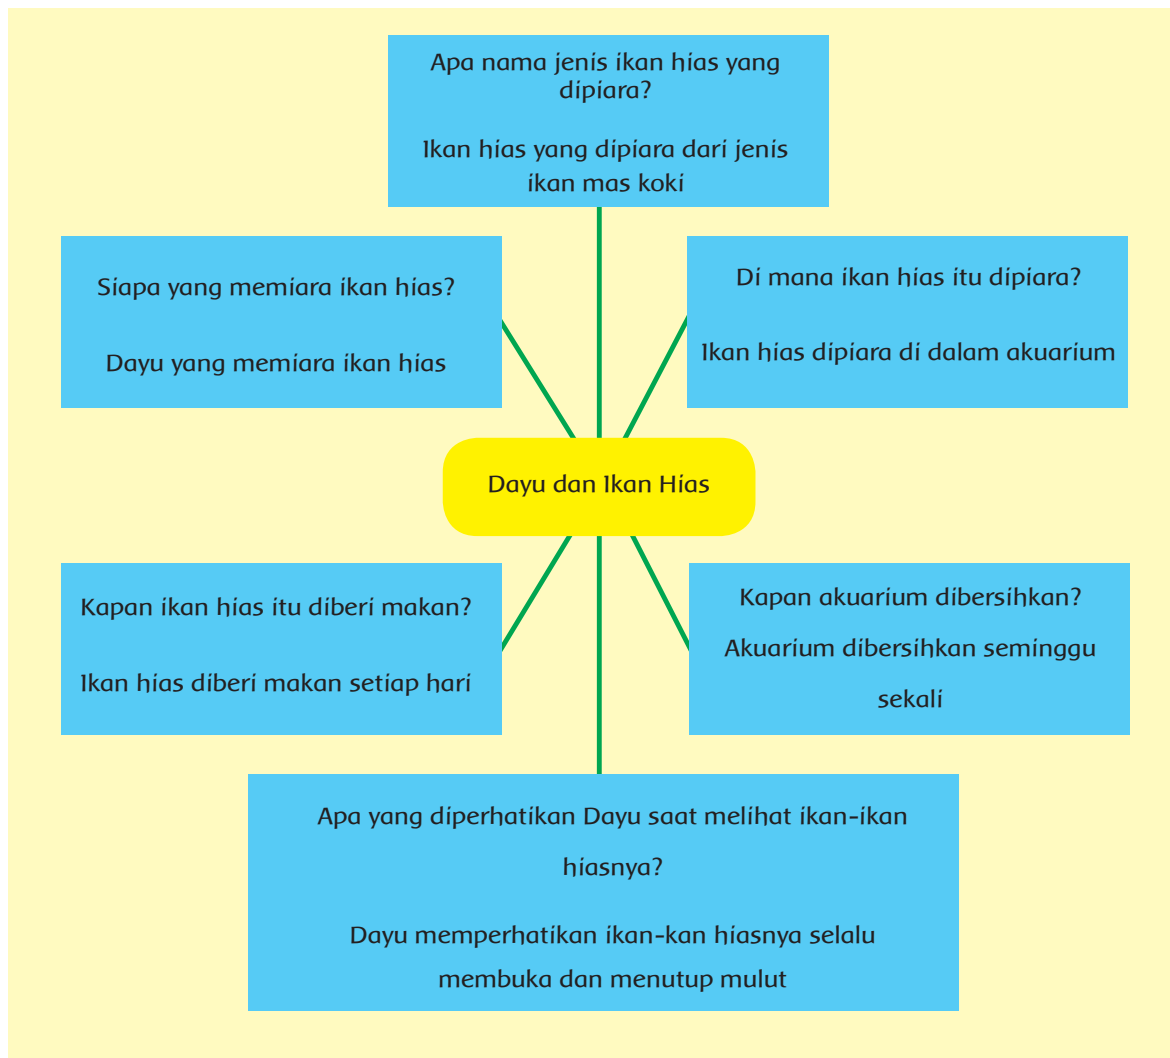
Apa nama jenis ikan hias yang dipiara?

Ikan hias yang dipiara dari jenis ikan mas koki

Siapa yang memiara ikan hias?

Dayu yang memiara ikan hias

Di mana ikan hias itu dipiara?

Ikan hias dipiara di dalam akuarium

Dayu dan Ikan Hias

Kapan ikan hias itu diberi makan?

Ikan hias diberi makan setiap hari

Kapan akuarium dibersihkan?

Akuarium dibersihkan seminggu sekali

Apa yang diperhatikan Dayu saat melihat ikan-ikan hiasnya?

Dayu memperhatikan ikan-kan hiasnya selalu membuka dan menutup mulut